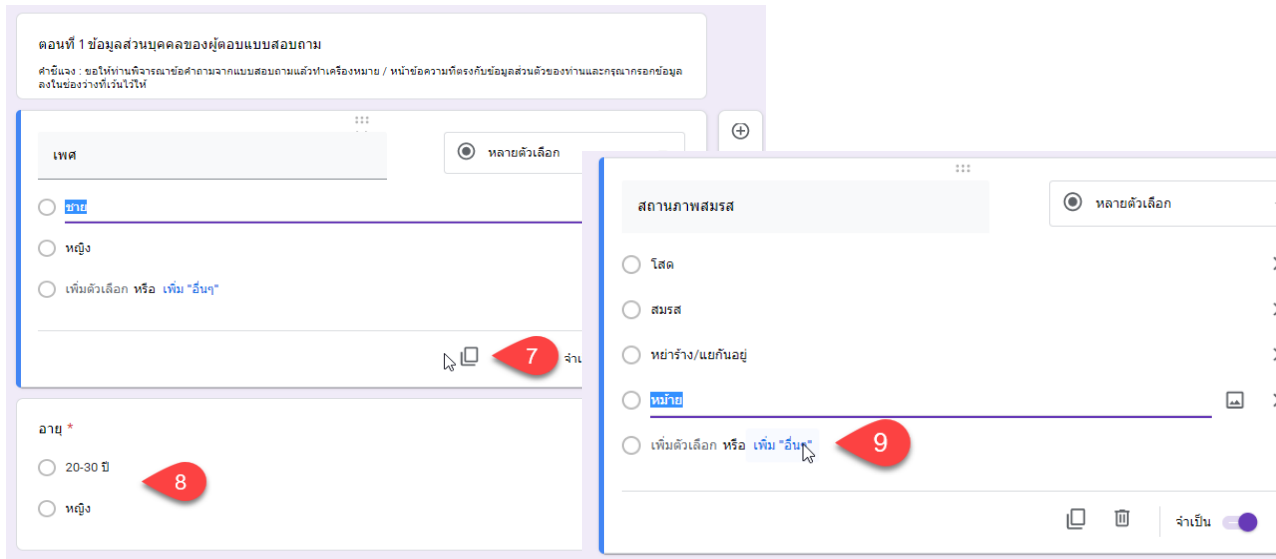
ตอนที่ 1 ข้อมูลส่วนบุคคลของผู้ตอบแบบสอบถาม

คำชี้แจง : ขอให้ท่านพิจารณาข้อคำถามจากแบบสอบถามแล้วทำเครื่องหมาย / หน้าข้อความที่ตรงกับข้อมูลส่วนตัวของท่านและกรุณากรอกข้อมูลลงในช่องว่างที่เว้นไว้ให้

เพศ

หลายตัวเลือก

ชาย

หญิง

เพิ่มตัวเลือก หรือ เพิ่ม "อื่นๆ"

7

จำเ

อายุ *

20-30 ปี

8

หญิง

สถานภาพสมรส

หลายตัวเลือก

โสด

สมรส

หย่าร้าง/แยกกันอยู่

หม้าย

เพิ่มตัวเลือก หรือ เพิ่ม "อื่นๆ"

9

จำเป็น